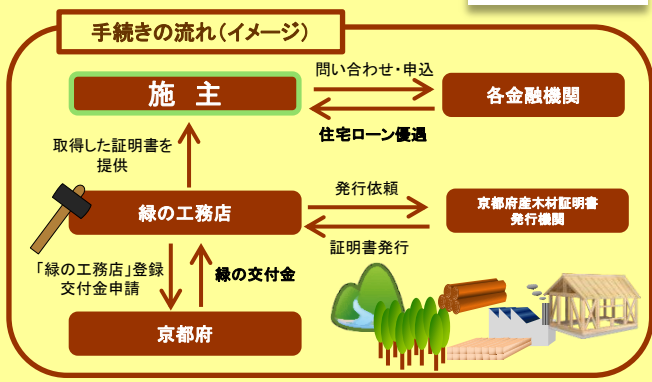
手続きの流れ（イメージ）

施 主

問い合わせ・申込

各金融機関

住宅ローン優遇

取得した証明書を提供

緑の工務店

発行依頼

京都府産木材証明書発行機関

証明書発行

「緑の工務店」登録
交付金申請

緑の交付金

京都府